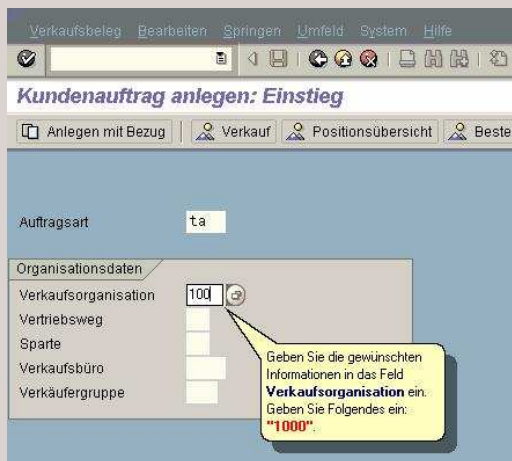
Verkaufsbeleg Bearbeiten Springen Umfeld System Hilfe

Kundenauftrag anlegen: Einstieg

Anlegen mit Bezug | Verkauf | Positionsübersicht | Beste

Auftragsart ta

Organisationsdaten

Verkaufsorganisation 100

Vertriebsweg

Sparte

Verkaufsbüro

Verkäufergruppe

Geben Sie die gewünschten Informationen in das Feld **Verkaufsorganisation** ein. Geben Sie Folgendes ein: **"1000"**.